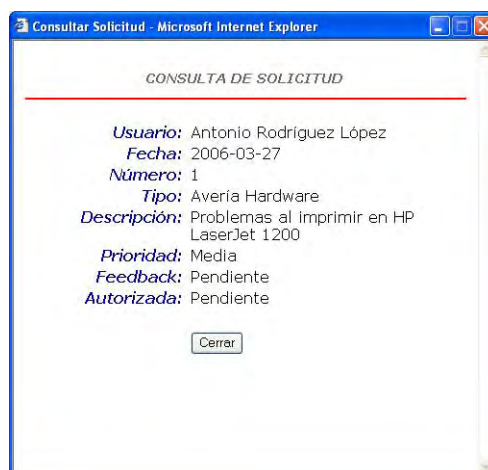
Consultar Solicitud - Microsoft Internet Explorer

CONSULTA DE SOLICITUD

Usuario: Antonio Rodríguez López
Fecha: 2006-03-27
Número: 1
Tipo: Avería Hardware
Descripción: Problemas al imprimir en HP LaserJet 1200
Prioridad: Media
Feedback: Pendiente
Autorizada: Pendiente

Cerrar